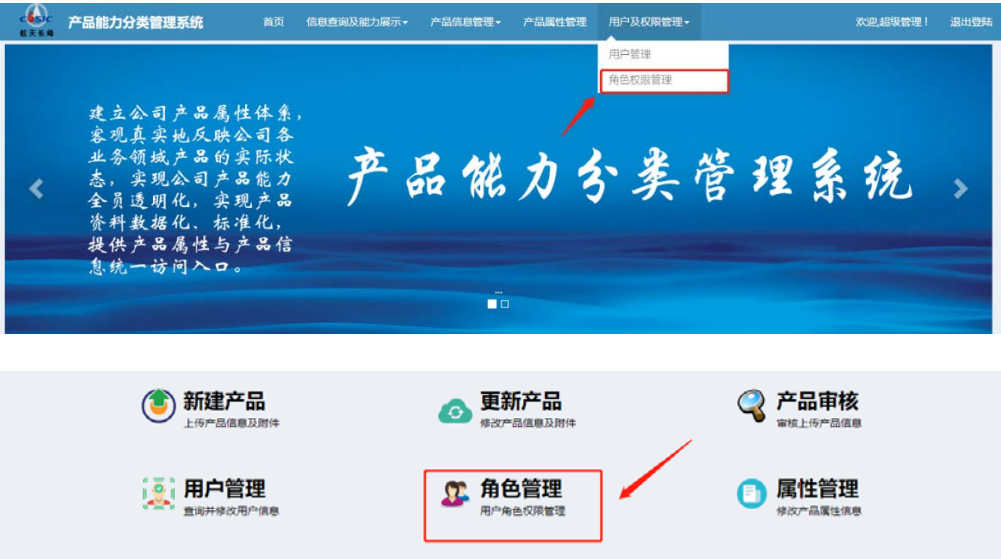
CASIC 航天长峰

产品能力分类管理系统

首页 信息查询及能力展示 产品信息管理 产品属性管理 用户及权限管理 欢迎,超级管理! 退出登陆

用户管理
角色权限管理

建立公司产品属性体系，客观真实地反映公司各业务领域产品的实际状态，实现公司产品能力全员透明化，实现产品资料数据化、标准化，提供产品属性与产品信息统一访问入口。

产品能力分类管理系统

新建产品
上传产品信息及附件

更新产品
修改产品信息及附件

产品审核
审核上传产品信息

用户管理
查询并修改用户信息

角色管理
用户角色权限管理

属性管理
修改产品属性信息